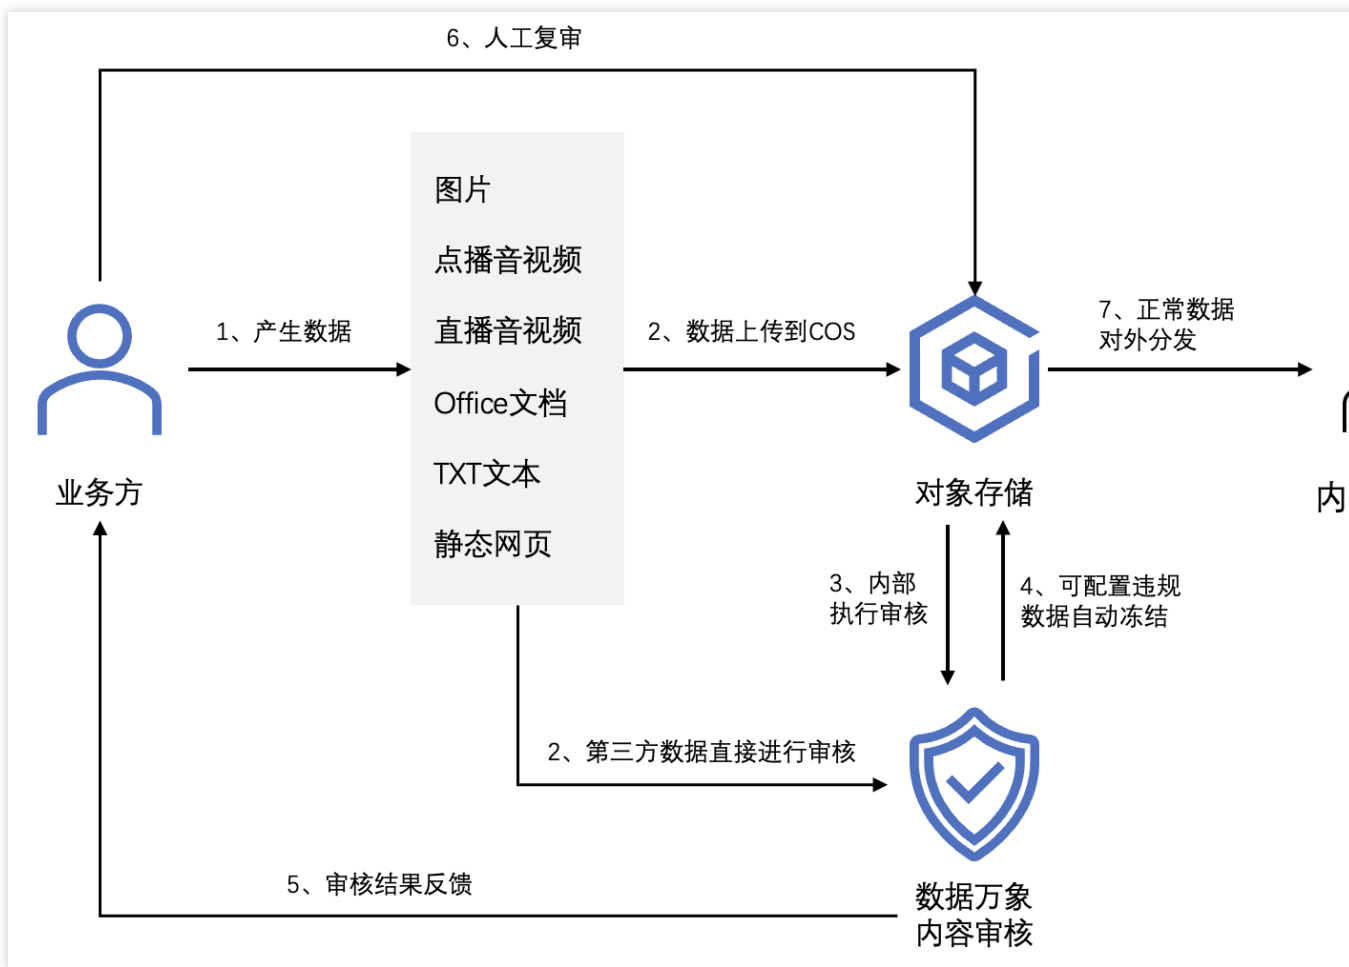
6、人工复审

图片
点播音视频
直播音视频
Office文档
TXT文本
静态网页

1、产生数据

2、数据上传到COS

7、正常数据
对外分发

业务方

对象存储

内

3、内部
执行审核

4、可配置违规
数据自动冻结

2、第三方数据直接进行审核

5、审核结果反馈

数据万象
内容审核